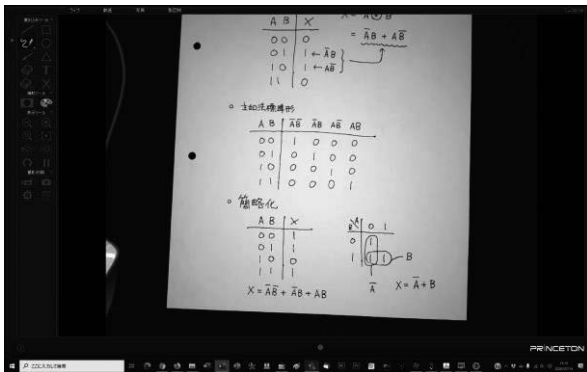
| A B | X |
|---|---|
| 0 0 | 0 |
| 0 1 | 1 ← $\bar{A}B$ |
| 1 0 | 1 ← $A\bar{B}$ |
| 1 1 | 0 |

$X = A \oplus B$

$= \bar{A}B + A\bar{B}$

○ 主加法標準形

| A B | $\bar{A}\bar{B}$ | $\bar{A}B$ | $A\bar{B}$ | AB |
|---|---|---|---|---|
| 0 0 | 1 | 0 | 0 | 0 |
| 0 1 | 0 | 1 | 0 | 0 |
| 1 0 | 0 | 0 | 1 | 0 |
| 1 1 | 0 | 0 | 0 | 1 |

○ 簡略化

| A B | X |
|---|---|
| 0 0 | 1 |
| 0 1 | 1 |
| 1 0 | 0 |
| 1 1 | 1 |

$X = \bar{A}\bar{B} + \bar{A}B + AB$

| B \ A | 0 | 1 |
|---|---|---|
| 0 | 1 | |
| 1 | 1 | 1 |

B

$\bar{A}$

$X = \bar{A} + B$

PRINCETON

ここに入力して検索